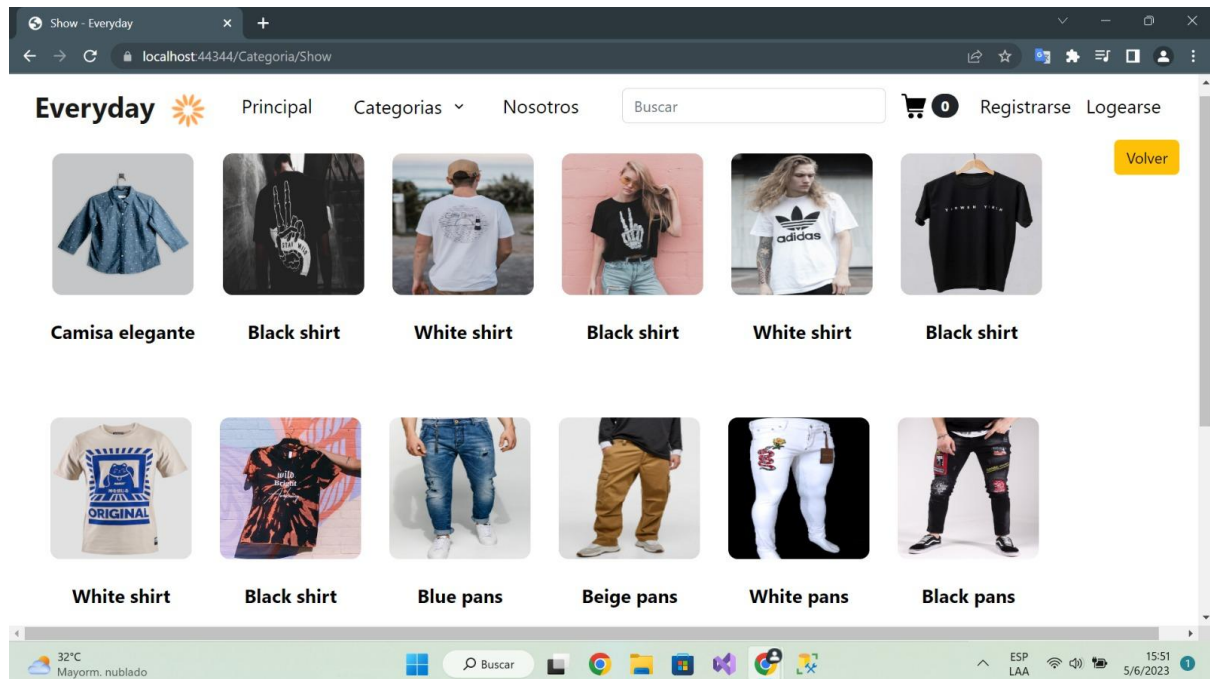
Show - Everyday

localhost:44344/Categoria/Show

Everyday

Principal

Categorias

Nosotros

Buscar

0

Registrarse

Logearse

Volver

adidas

Camisa elegante

Black shirt

White shirt

Black shirt

White shirt

Black shirt

ORIGINAL

White shirt

Black shirt

Blue pans

Beige pans

White pans

Black pans

32°C
Mayorm. nublado

Buscar

ESP
LAA

15:51
5/6/2023

1